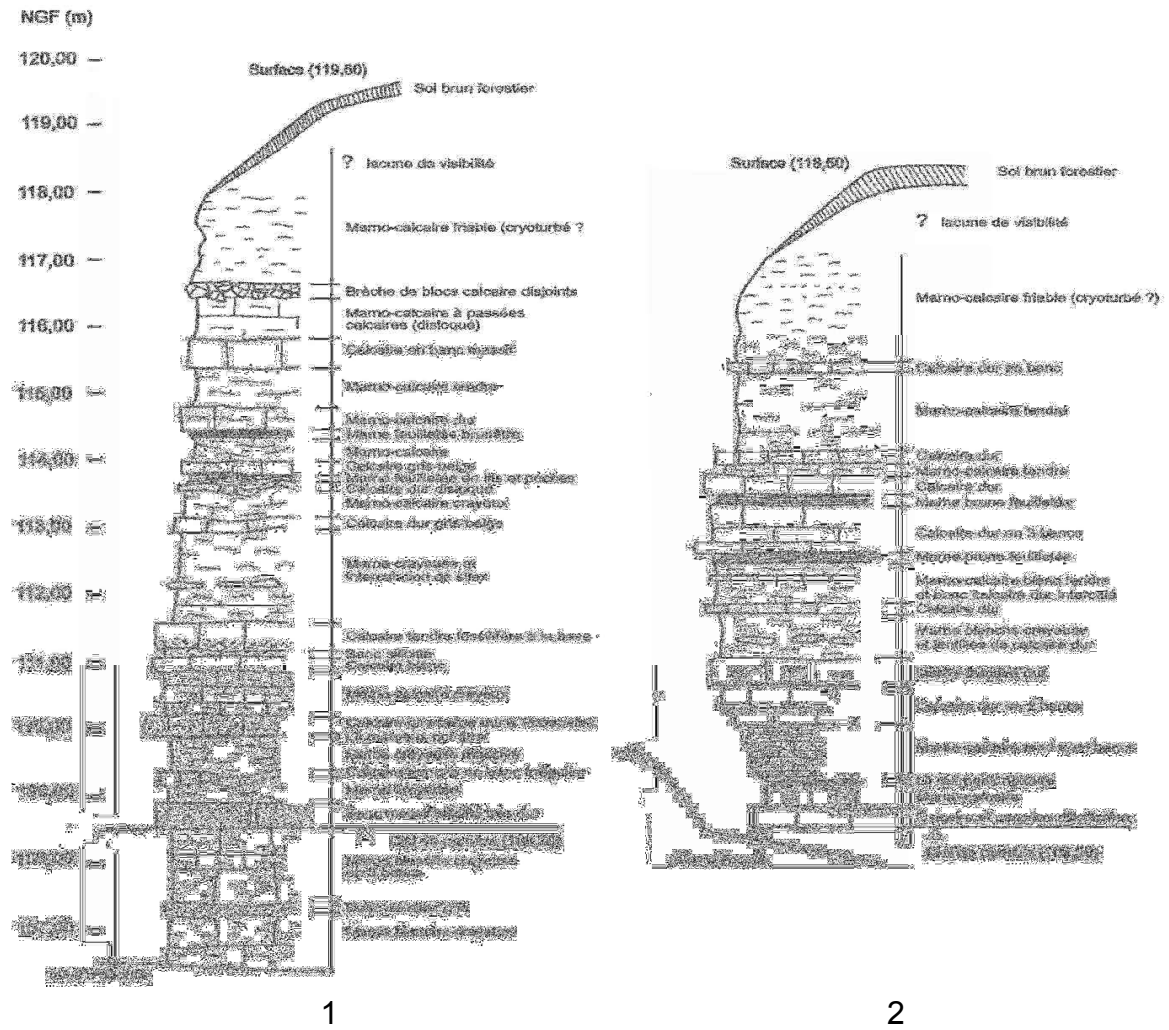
NGF (m)

120,00
119,00
118,00
117,00
116,00
115,00
114,00
113,00
112,00
111,00
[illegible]
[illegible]
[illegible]
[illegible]

Surface (119,50)

Sol brun forestier

? lacune de visibilité

Marno-calcaire friable (cryoturbé ?)

Brèche de blocs calcaire disjoints

Marno-calcaire à passées calcaires (disloqué)

Calcaire en banc massif

Marno-calcaire tendre

Marno-calcaire dur

Marne feuilletée brunâtre

Marno-calcaire

Calcaire gris-beige

Marne feuilletée en lits et placages

Calcaire dur disloqué

Marno-calcaire crayeux

Calcaire dur gris-beige

Marne crayeuse et intercalation de silex

Calcaire tendre fossilifère à la base

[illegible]
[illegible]
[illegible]
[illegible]
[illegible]
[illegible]
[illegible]
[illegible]
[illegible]
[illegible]
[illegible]
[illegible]

1

Surface (118,50)

Sol brun forestier

? lacune de visibilité

Marno-calcaire friable (cryoturbé ?)

Calcaire dur en banc

Marno-calcaire tendre

Calcaire dur

Marno-calcaire tendre

Calcaire dur

Marne brune feuilletée

Calcaire dur en 3 bancs

Marne brune feuilletée

Marno-calcaire blanc tendre et banc calcaire dur intercalé

Calcaire dur

Marne blanche crayeuse et lentilles de calcaire dur

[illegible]

Calcaire dur en 2 bancs

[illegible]

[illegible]

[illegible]

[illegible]

2